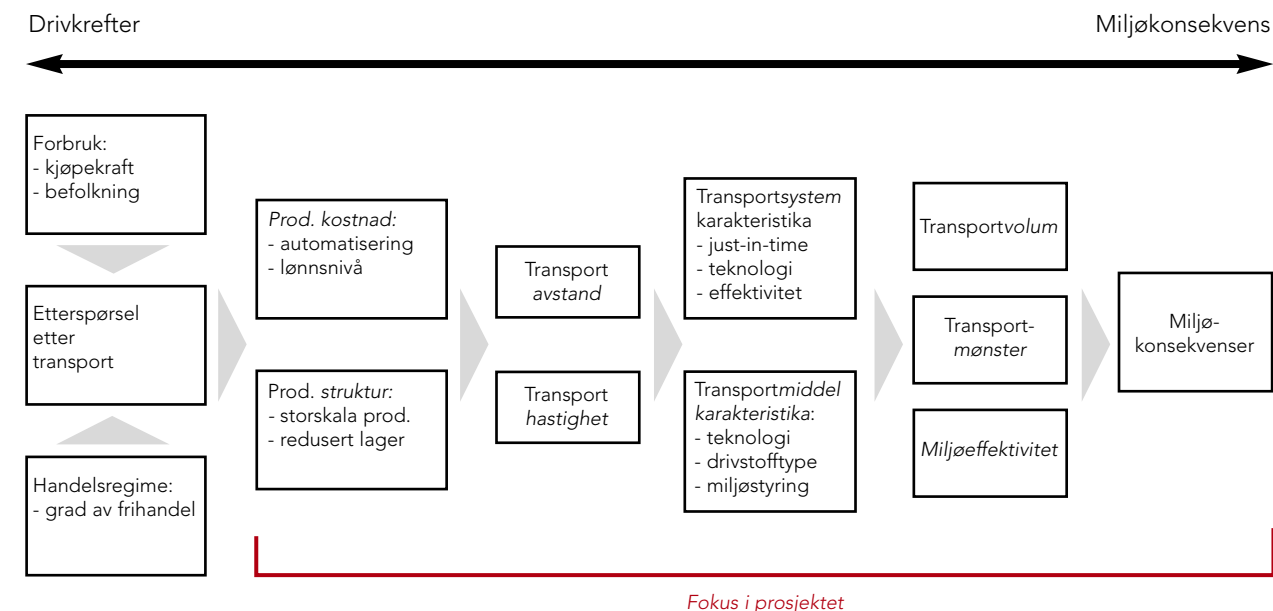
Drivkrefter

Miljøkonsekvens

Forbruk:
- kjøpekraft
- befolkning

Etterspørsel etter transport

Handelsregime:
- grad av frihandel

*Prod. kostnad:*
- automatisering
- lønnsnivå

Prod. *struktur:*
- storskala prod.
- redusert lager

Transport *avstand*

Transport *hastighet*

Transport*system* karakteristika
- just-in-time
- teknologi
- effektivitet

Transport*middel karakteristika*:
- teknologi
- drivstofftype
- miljøstyring

Transport*volum*

Transport-*mønster*

*Miljøeffektivitet*

Miljø-konsekvenser

*Fokus i prosjektet*